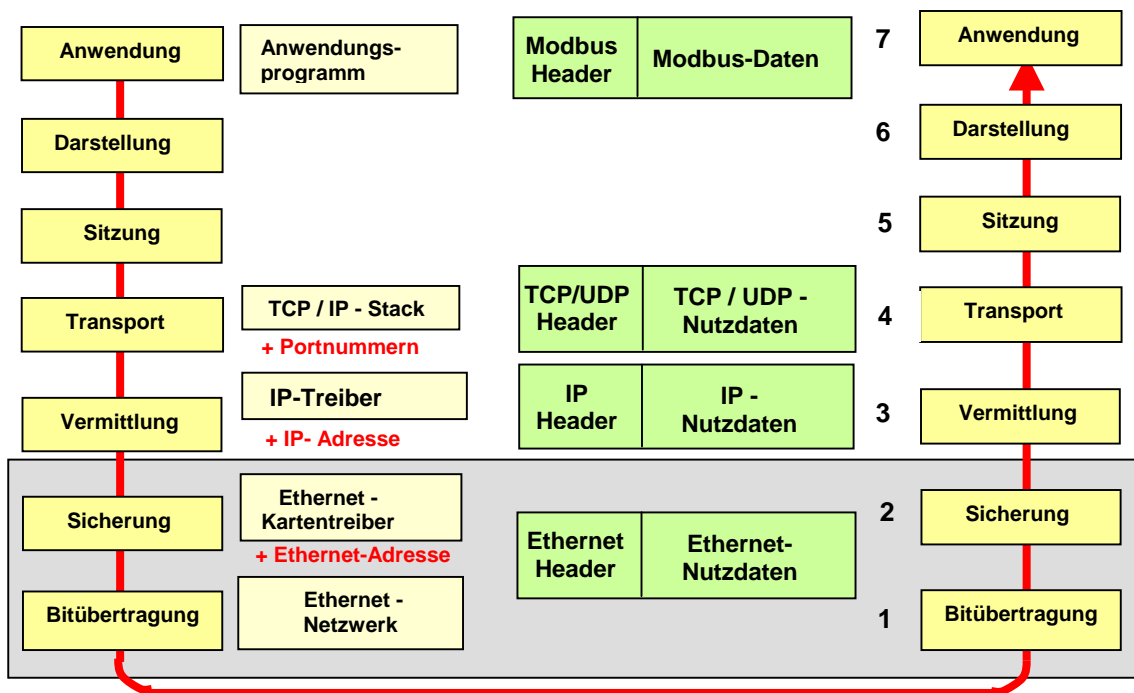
Anwendung

Anwendungsprogramm

Modbus Header

Modbus-Daten

7

Anwendung

Darstellung

6

Darstellung

Sitzung

5

Sitzung

Transport

TCP / IP - Stack

+ Portnummern

TCP/UDP Header

TCP / UDP - Nutzdaten

4

Transport

IP-Treiber

+ IP- Adresse

Vermittlung

IP Header

IP - Nutzdaten

3

Vermittlung

Sicherung

Ethernet - Kartentreiber

+ Ethernet-Adresse

Ethernet Header

Ethernet-Nutzdaten

2

Sicherung

Bitübertragung

Ethernet - Netzwerk

1

Bitübertragung